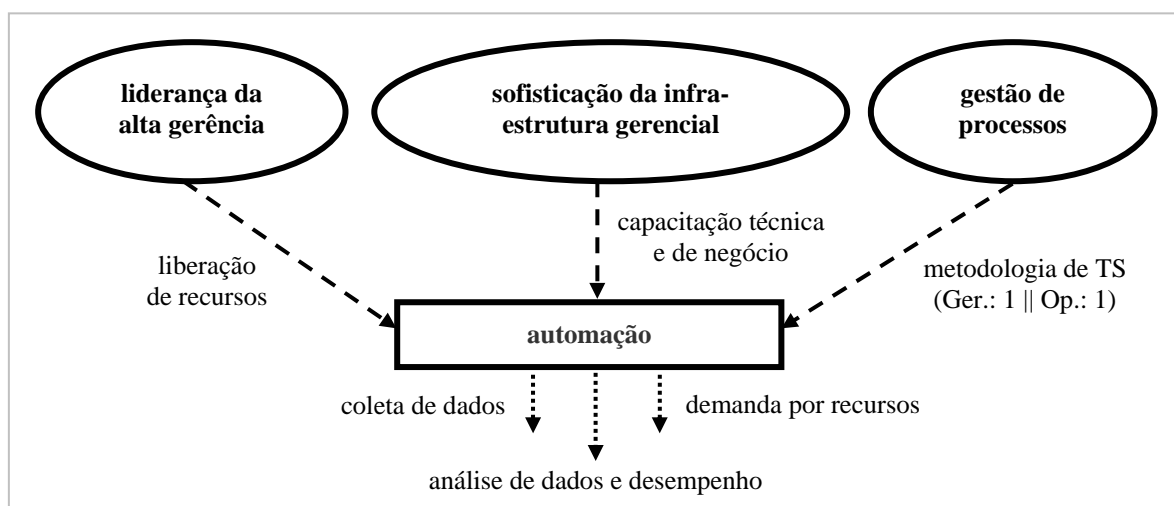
liderança da alta gerência

sofisticação da infra-estrutura gerencial

gestão de processos

capacitação técnica e de negócio

liberação de recursos

metodologia de TS (Ger.: 1 || Op.: 1)

automação

coleta de dados

demanda por recursos

análise de dados e desempenho